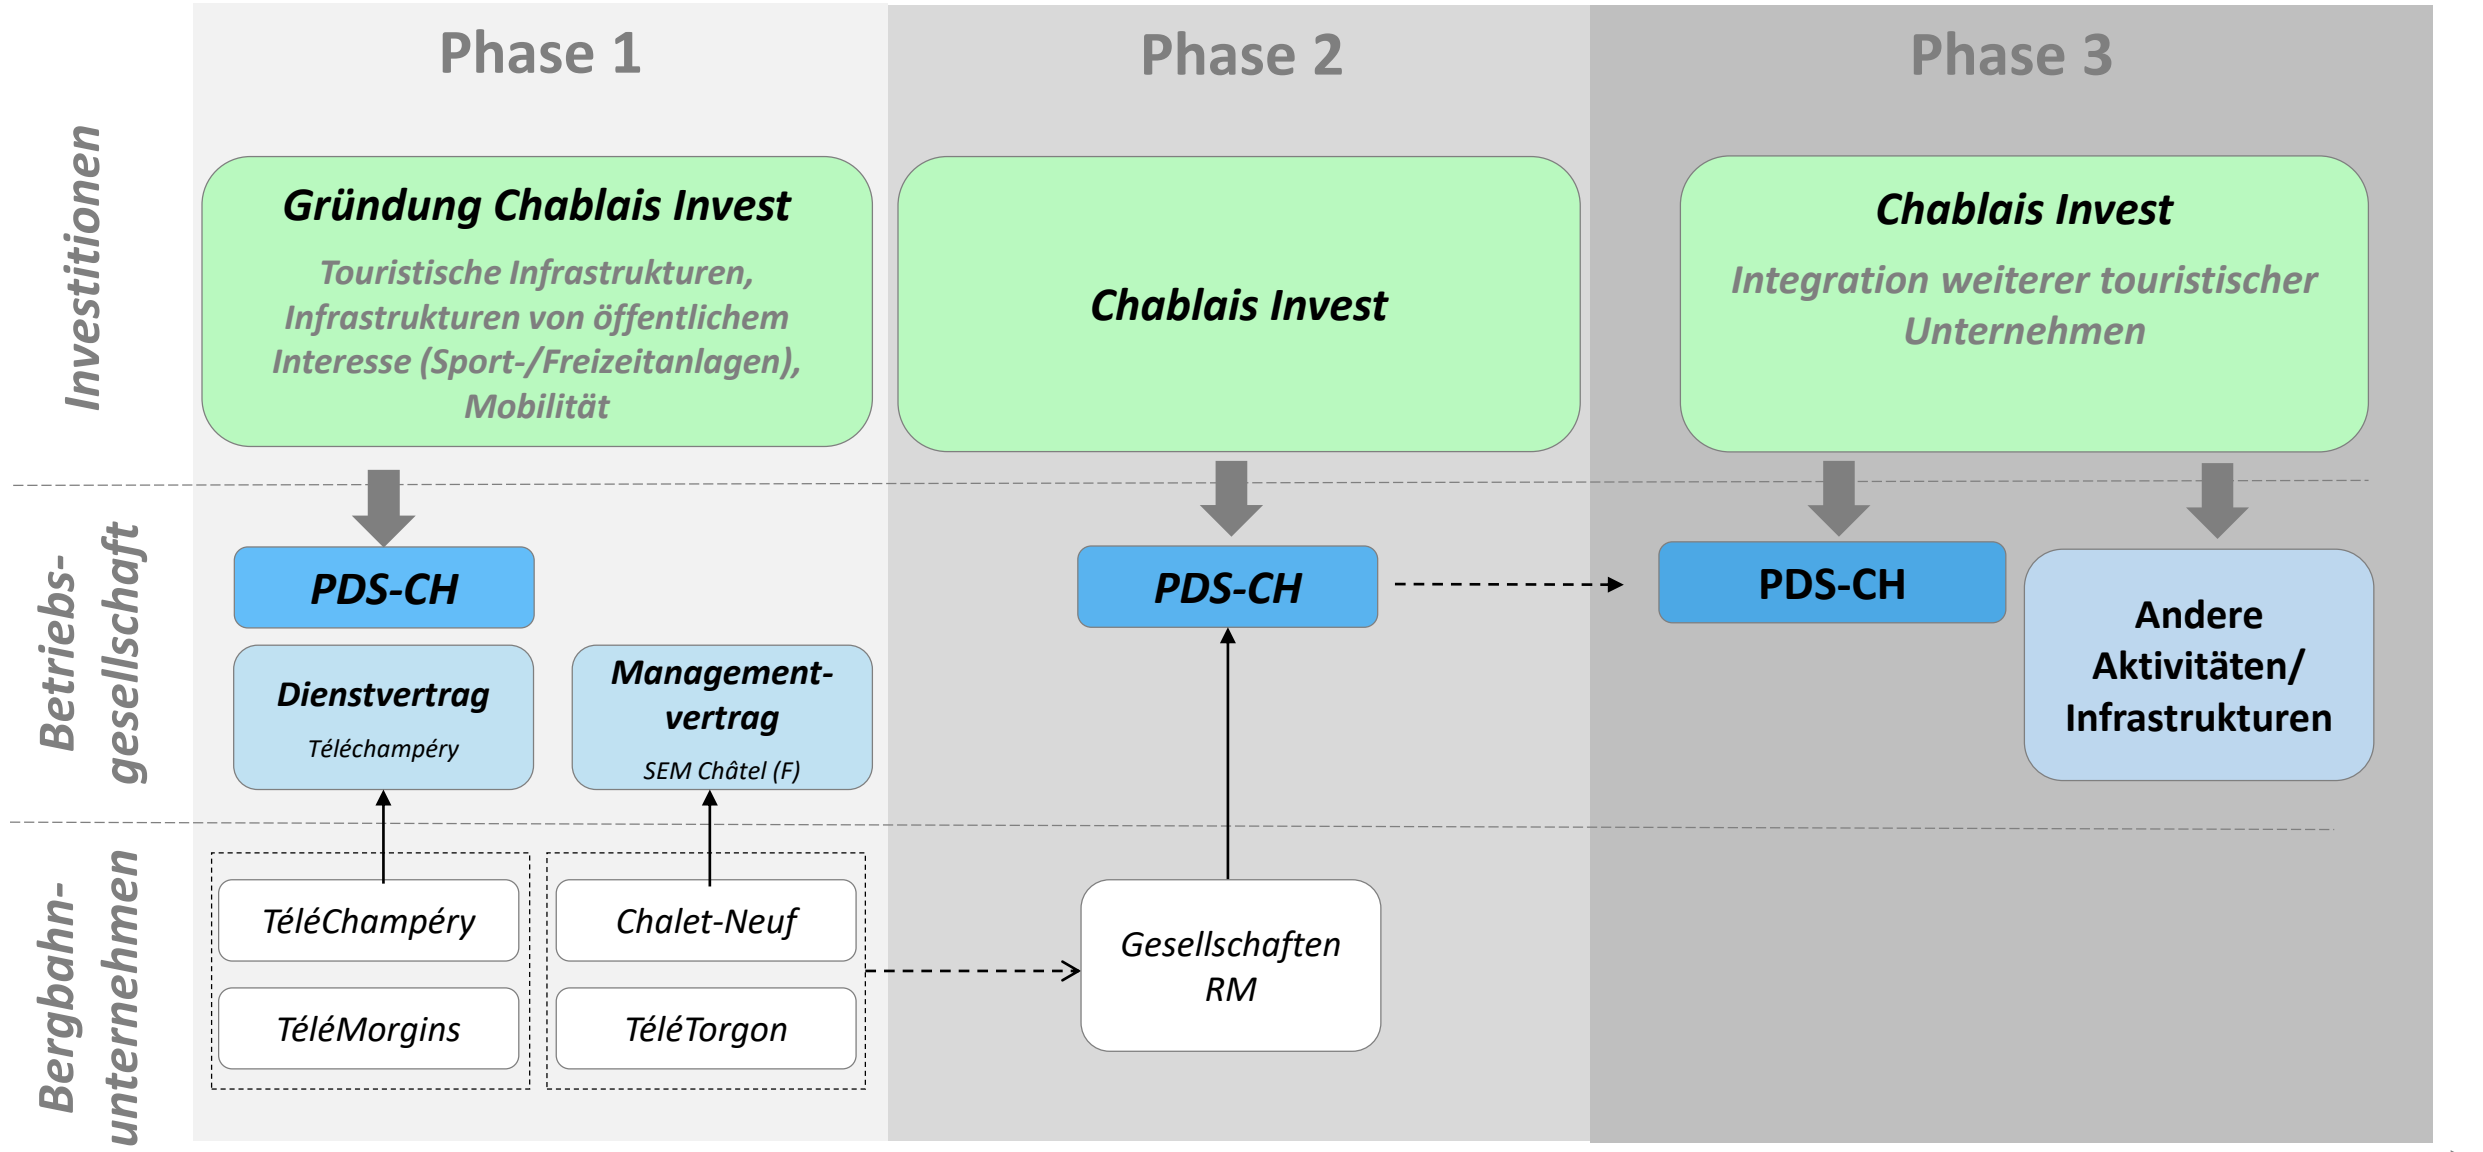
Phase 1

Phase 2

Phase 3

Investitionen

Gründung Chablais Invest

Touristische Infrastrukturen, Infrastrukturen von öffentlichem Interesse (Sport-/Freizeitanlagen), Mobilität

Chablais Invest

Chablais Invest

Integration weiterer touristischer Unternehmen

Betriebsgesellschaft

PDS-CH

PDS-CH

PDS-CH

Andere Aktivitäten/ Infrastrukturen

Dienstvertrag

Téléchampéry

Managementvertrag

SEM Châtel (F)

Bergbahnunternehmen

TéléChampéry

Chalet-Neuf

TéléMorgins

TéléTorgon

Gesellschaften RM